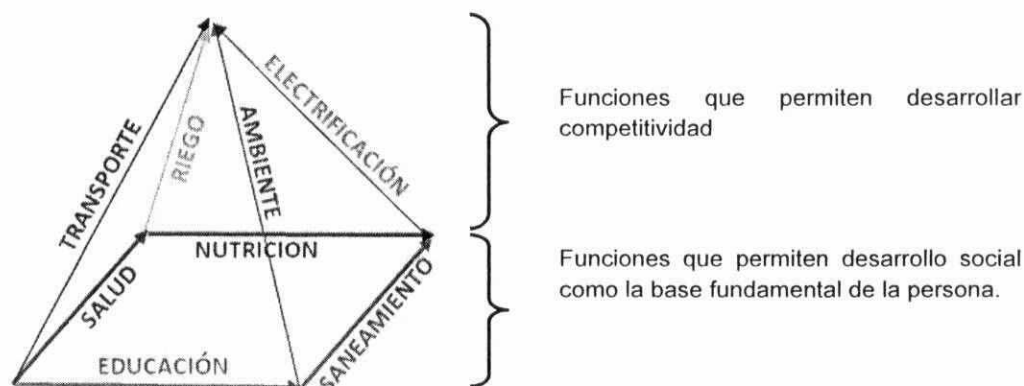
TRANSPORTE

RIEGO

AMBIENTE

ELECTRIFICACIÓN

NUTRICION

SALUD

SANEAMIENTO

EDUCACIÓN

Funciones que permiten desarrollar competitividad

Funciones que permiten desarrollo social como la base fundamental de la persona.